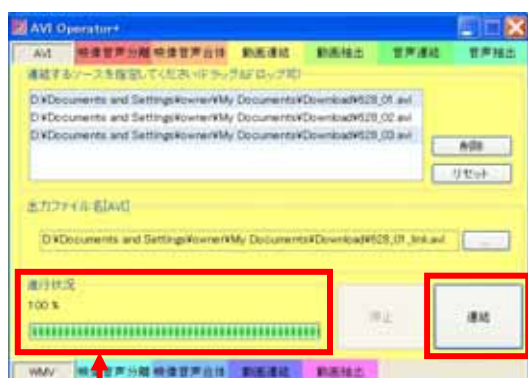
AVI Operator+

AVI | 映像音声分離 | 映像音声合体 | 動画連結 | 動画抽出 | 音声連結 | 音声抽出

連結するソースを指定してください(ドラッグ&ドロップ可)

D:¥Documents and Settings¥owner¥My Documents¥Download¥628_01.avi
D:¥Documents and Settings¥owner¥My Documents¥Download¥628_02.avi
D:¥Documents and Settings¥owner¥My Documents¥Download¥628_03.avi

削除

リセット

出力ファイル名[AVI]

D:¥Documents and Settings¥owner¥My Documents¥Download¥628_01_link.avi

...

進行状況

100 %

停止

連結

WMV | 映像音声分離 | 映像音声合体 | 動画連結 | 動画抽出